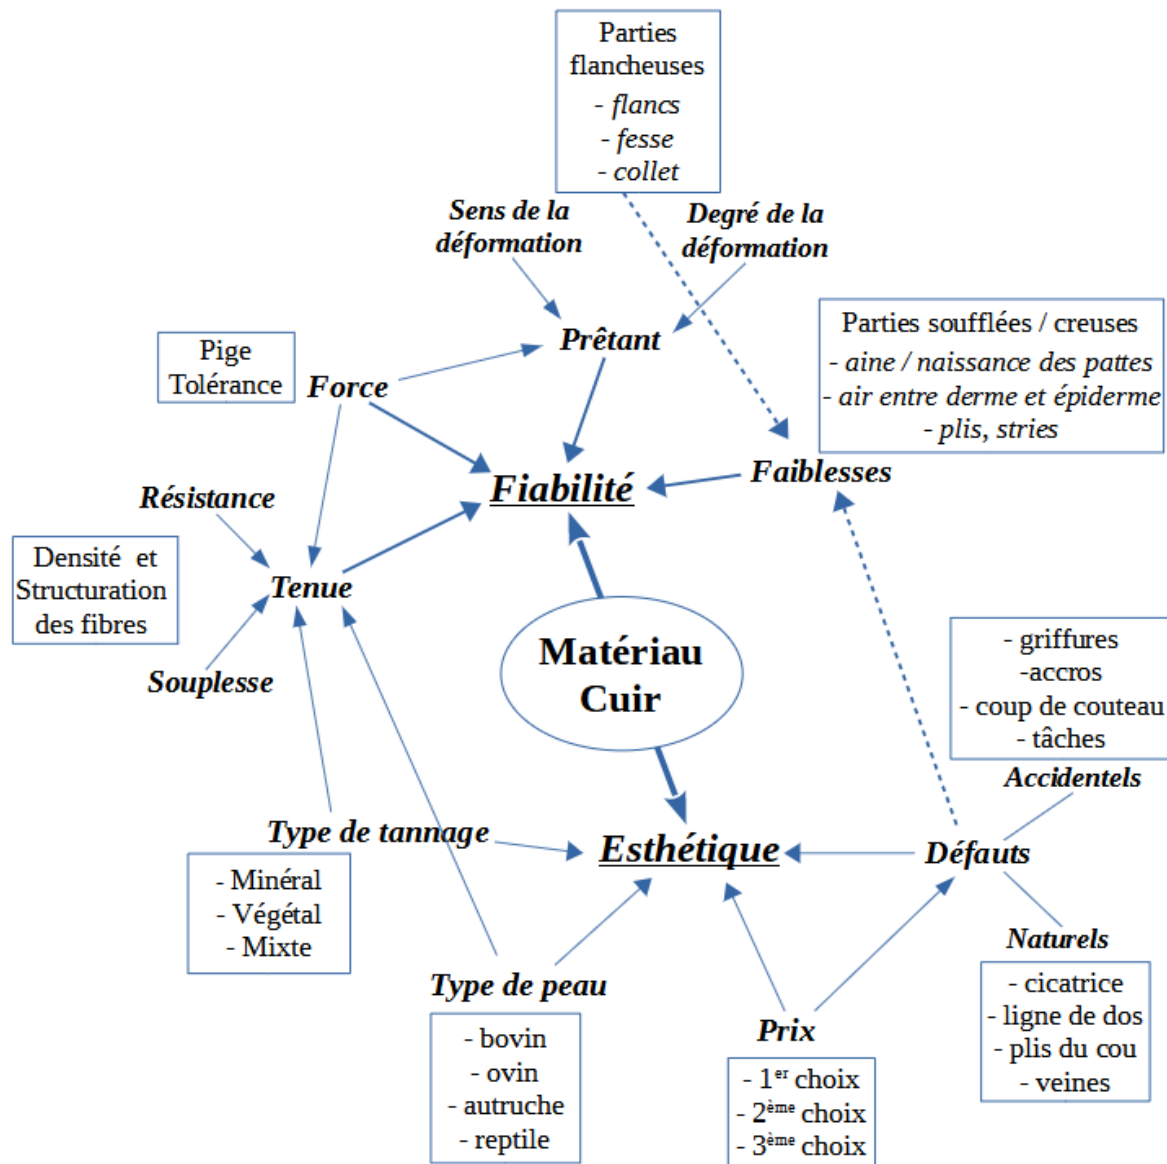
Parties flancheuses
- flancs
- fesse
- collet

Sens de la déformation

Degré de la déformation

Prêtant

Parties soufflées / creuses
- aine / naissance des pattes
- air entre derme et épiderme
- plis, stries

Pige
Tolérance

Force

Fiabilité

Faiblesses

Résistance

Densité et Structuration des fibres

Tenue

Souplesse

Matériau Cuir

- griffures
-accros
- coup de couteau
- tâches

Accidentels

Type de tannage

Esthétique

Défauts

- Minéral
- Végétal
- Mixte

Naturels

Type de peau

Prix

- cicatrice
- ligne de dos
- plis du cou
- veines

- bovin
- ovin
- autruche
- reptile

- 1$^{er}$ choix
- 2$^{ème}$ choix
- 3$^{ème}$ choix